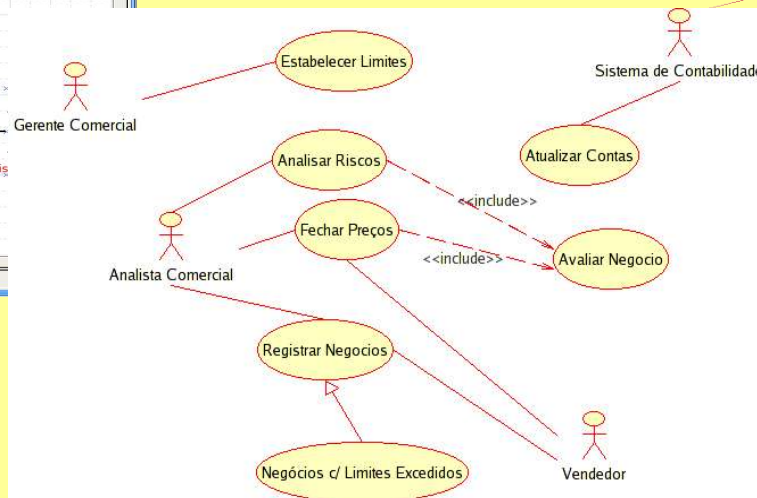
Estabelecer Limites

Gerente Comercial

Sistema de Contabilidade

Atualizar Contas

Analisar Riscos

<<include>>

Fechar Preços

<<include>>

Avaliar Negocio

Analista Comercial

Registrar Negocios

Negócios c/ Limites Excedidos

Vendedor